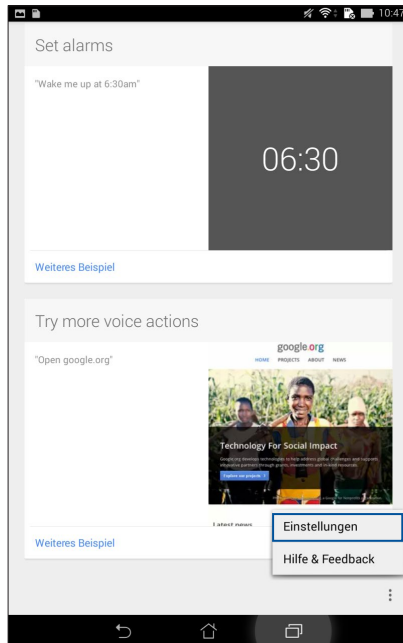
10:47

Set alarms

"Wake me up at 6:30am"

06:30

Weiteres Beispiel

Try more voice actions

"Open google.org"

google.org

HOME PROJECTS ABOUT NEWS

Technology For Social Impact

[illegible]

Explore our projects

Latest news

Weiteres Beispiel

Einstellungen

Hilfe & Feedback